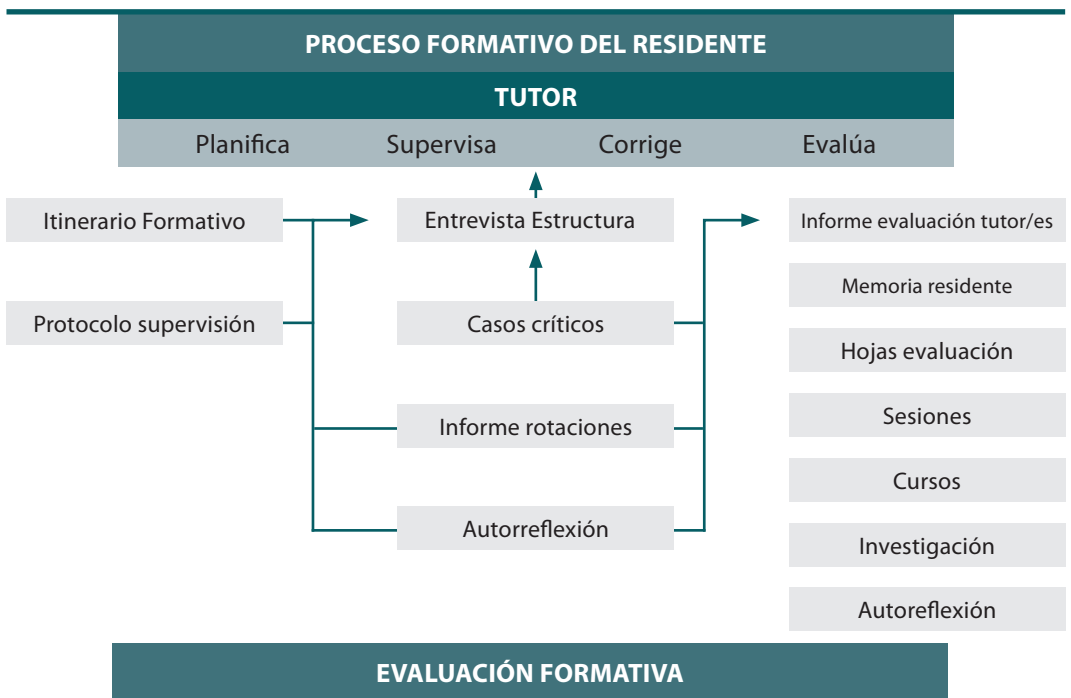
PROCESO FORMATIVO DEL RESIDENTE

TUTOR

Planifica Supervisa Corrige Evalúa

Itinerario Formativo

Entrevista Estructura

Informe evaluación tutor/es

Memoria residente

Protocolo supervisión

Casos críticos

Hojas evaluación

Sesiones

Informe rotaciones

Cursos

Autorreflexión

Investigación

Autoreflexión

EVALUACIÓN FORMATIVA